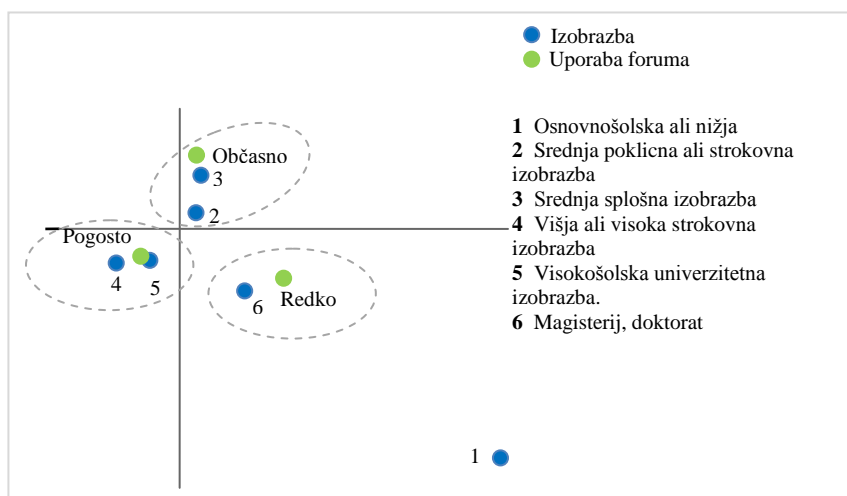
Izobrazba
Uporaba foruma

Občasno
3
2
Pogosto
4
5
6
Redko
1

**1** Osnovnošolska ali nižja
**2** Srednja poklicna ali strokovna izobrazba
**3** Srednja splošna izobrazba
**4** Višja ali visoka strokovna izobrazba
**5** Visokošolska univerzitetna izobrazba.
**6** Magisterij, doktorat